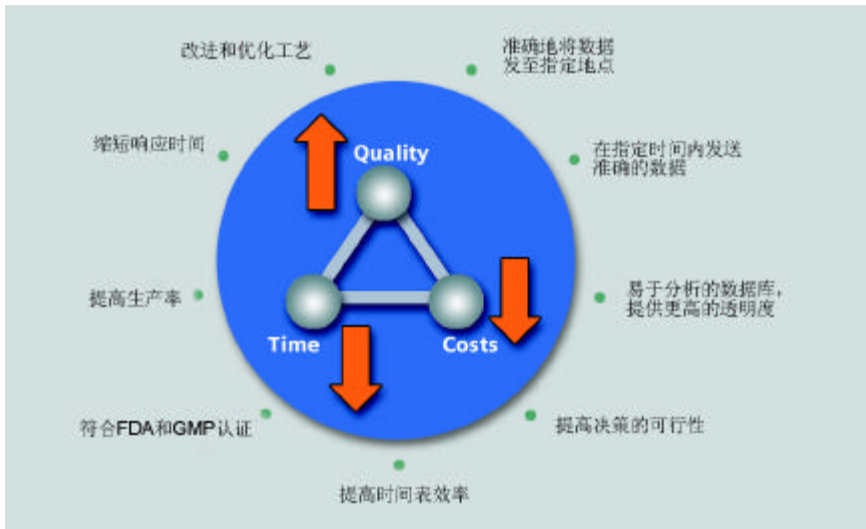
改进和优化工艺

准确地将数据发至指定地点

缩短响应时间

在指定时间内发送准确的数据

Quality

提高生产率

易于分析的数据库，提供更高的透明度

Time

Costs

符合FDA和GMP认证

提高决策的可行性

提高时间表效率